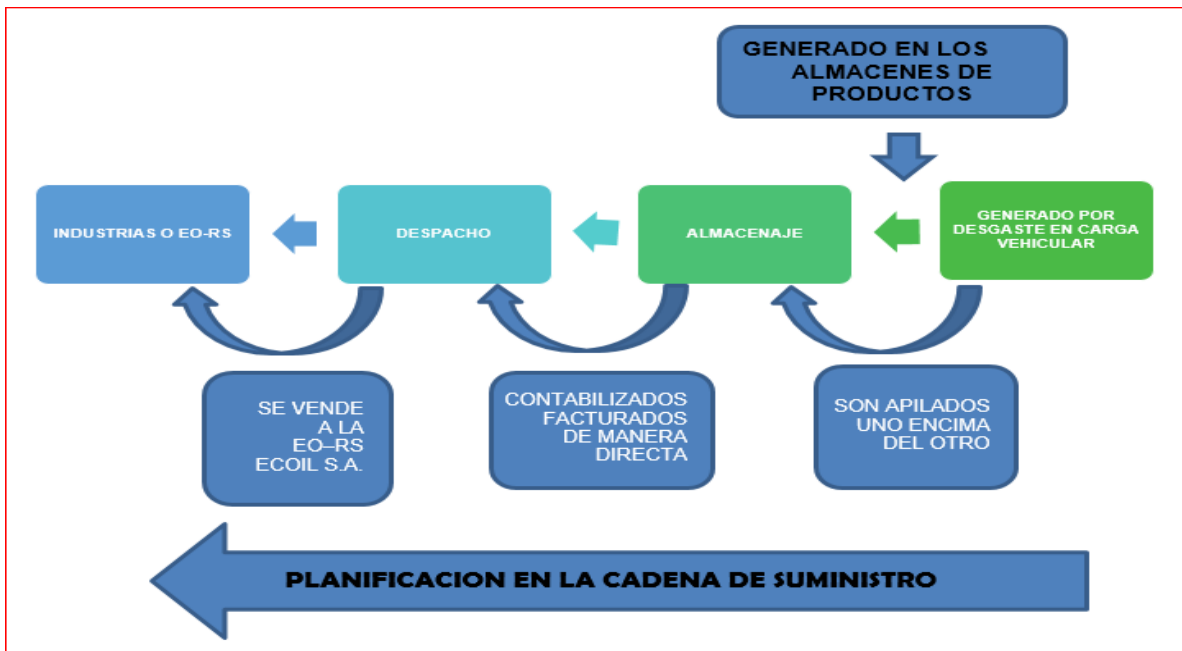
GENERADO EN LOS ALMACENES DE PRODUCTOS

INDUSTRIAS O EO-RS

DESPACHO

ALMACENAJE

GENERADO POR DESGASTE EN CARGA VEHICULAR

SE VENDE A LA EO–RS ECOIL S.A.

CONTABILIZADOS FACTURADOS DE MANERA DIRECTA

SON APILADOS UNO ENCIMA DEL OTRO

PLANIFICACION EN LA CADENA DE SUMINISTRO